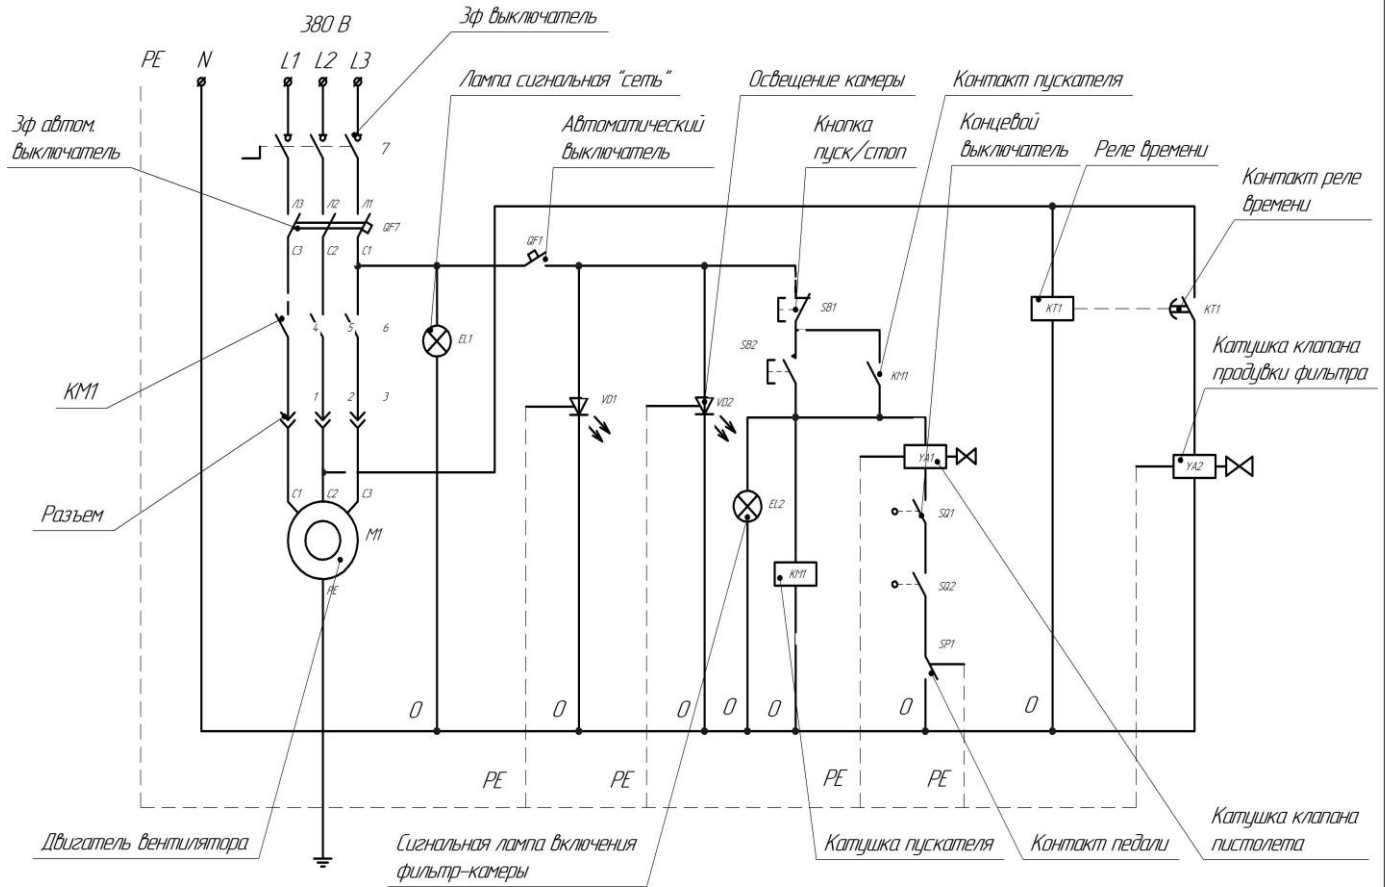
380 В

3ф выключатель

PE N L1 L2 L3

Лампа сигнальная "сеть"

Освещение камеры

Контакт пускателя

Автоматический выключатель

Кнопка пуск/стоп

Концевой выключатель

Реле времени

Контакт реле времени

3ф автом. выключатель

7

Л3 Л2 Л1 QF7

С3 С2 С1

QF1

KT1

KT1

SB1

SB2

EL1

KM1

4 5 6

Катушка клапана продувки фильтра

KM1

1 2 3

VD1

VD2

YA1

YA2

Разъем

С1 С2 С3

M1

EL2

SQ1

SQ2

KM1

PE

SP1

0 0 0 0 0 0 0

PE PE PE PE

Двигатель вентилятора

Сигнальная лампа включения фильтр-камеры

Катушка пускателя

Контакт педали

Катушка клапана пистолета